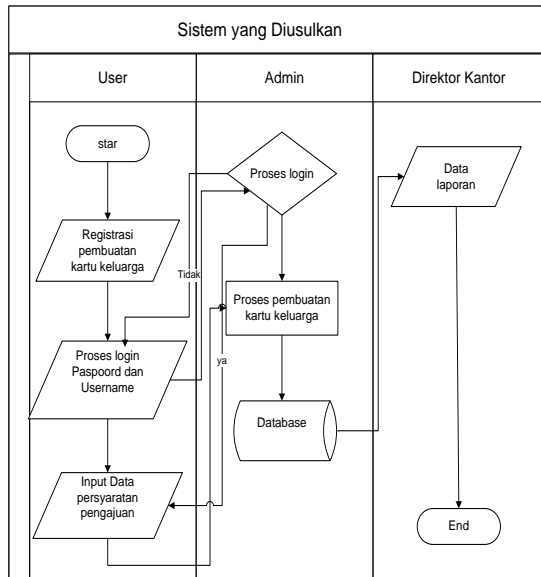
Sistem yang Diusulkan

User

Admin

Direktor Kantor

star

Proses login

Data laporan

Registrasi pembuatan kartu keluarga

Tidak

Proses pembuatan kartu keluarga

Proses login Paspoord dan Username

ya

Database

Input Data persyaratan pengajuan

End